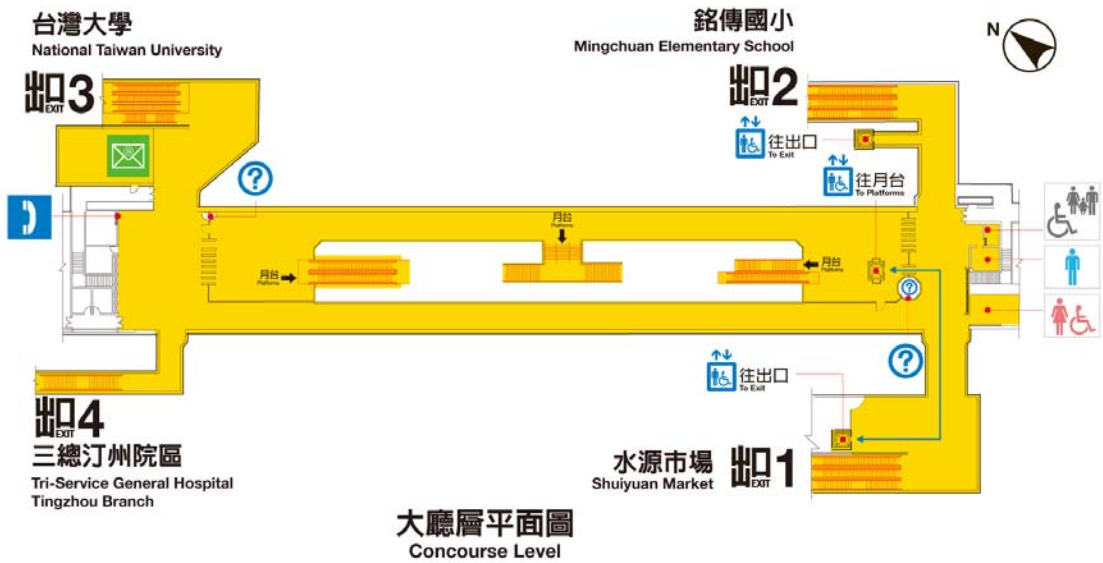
台灣大學
National Taiwan University

出 EXIT 3

銘傳國小
Mingchuan Elementary School

出 EXIT 2

N

往出口
To Exit

往月台
To Platforms

月台
Platforms

月台
Platforms

月台
Platforms

1

往出口
To Exit

出 EXIT 4
三總汀州院區
Tri-Service General Hospital Tingzhou Branch

水源市場
Shuiyuan Market

出 EXIT 1

大廳層平面圖
Concourse Level